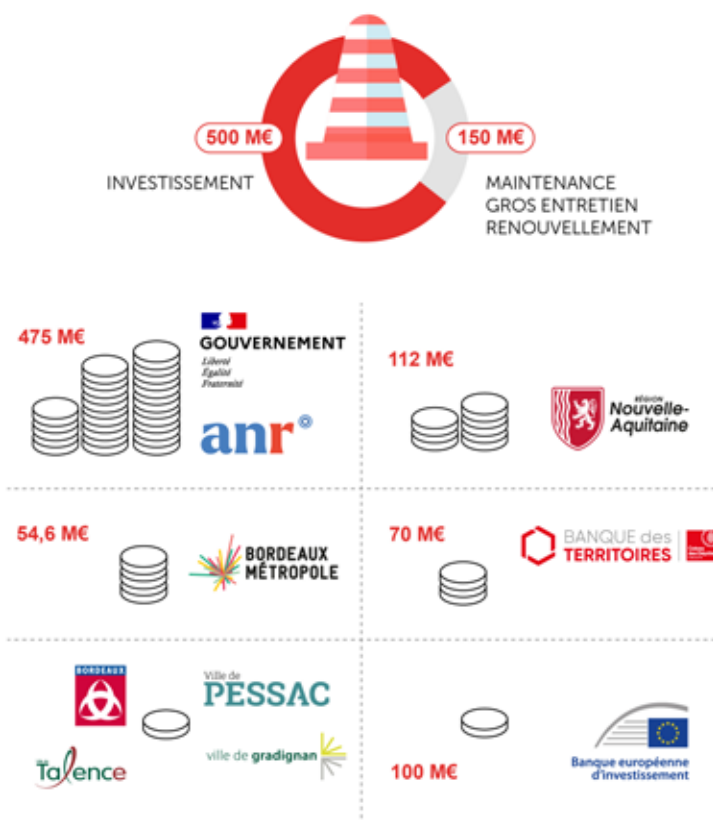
500 M€

150 M€

INVESTISSEMENT

MAINTENANCE
GROS ENTRETIEN
RENOUVELLEMENT

475 M€

GOUVERNEMENT
Liberté
Égalité
Fraternité

anr

112 M€

RÉGION
Nouvelle-Aquitaine

54,6 M€

BORDEAUX
MÉTROPOLE

70 M€

BANQUE des
TERRITOIRES

BORDEAUX

Ville de
PESSAC

Talence

ville de gradignan

100 M€

Banque européenne
d'investissement